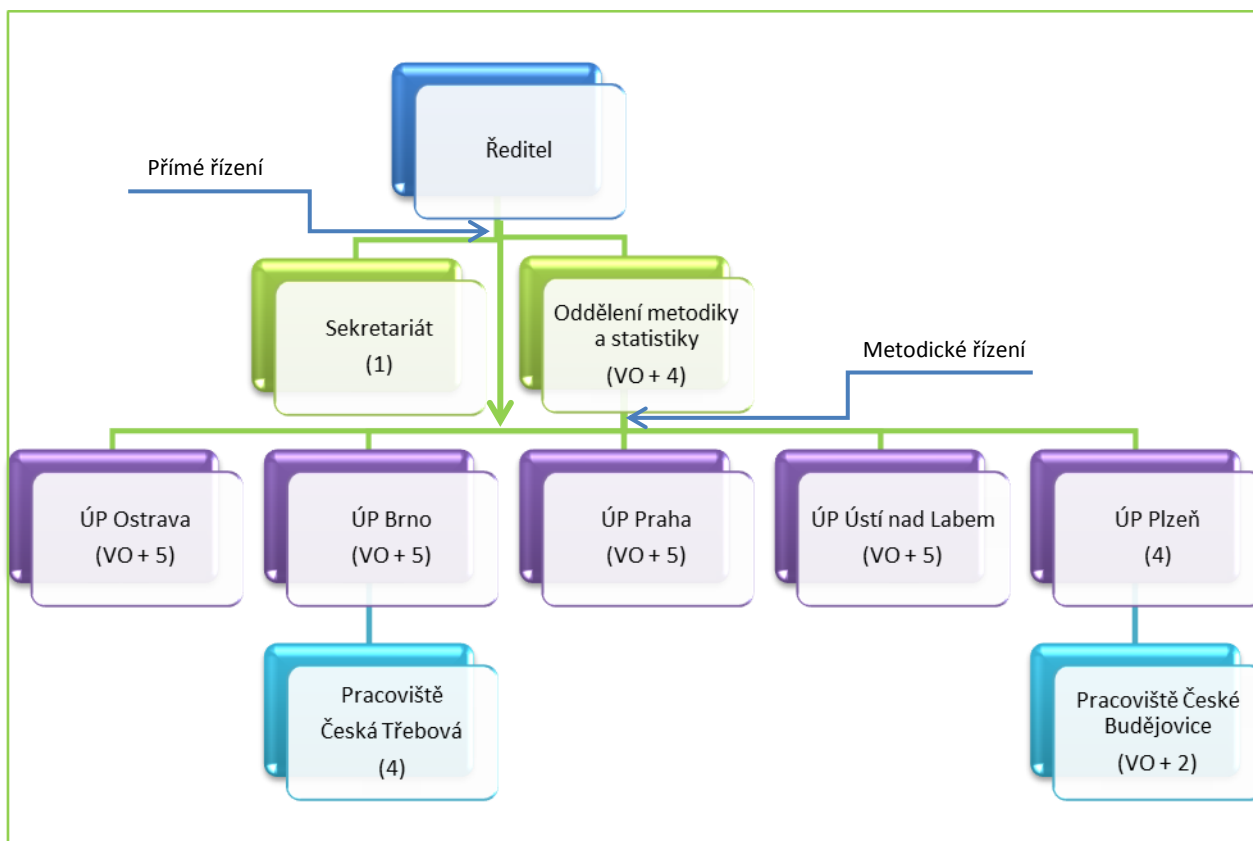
Ředitel

Přímé řízení

Sekretariát
(1)

Oddělení metodiky a statistiky
(VO + 4)

Metodické řízení

ÚP Ostrava
(VO + 5)

ÚP Brno
(VO + 5)

ÚP Praha
(VO + 5)

ÚP Ústí nad Labem
(VO + 5)

ÚP Plzeň
(4)

Pracoviště Česká Třebová
(4)

Pracoviště České Budějovice
(VO + 2)